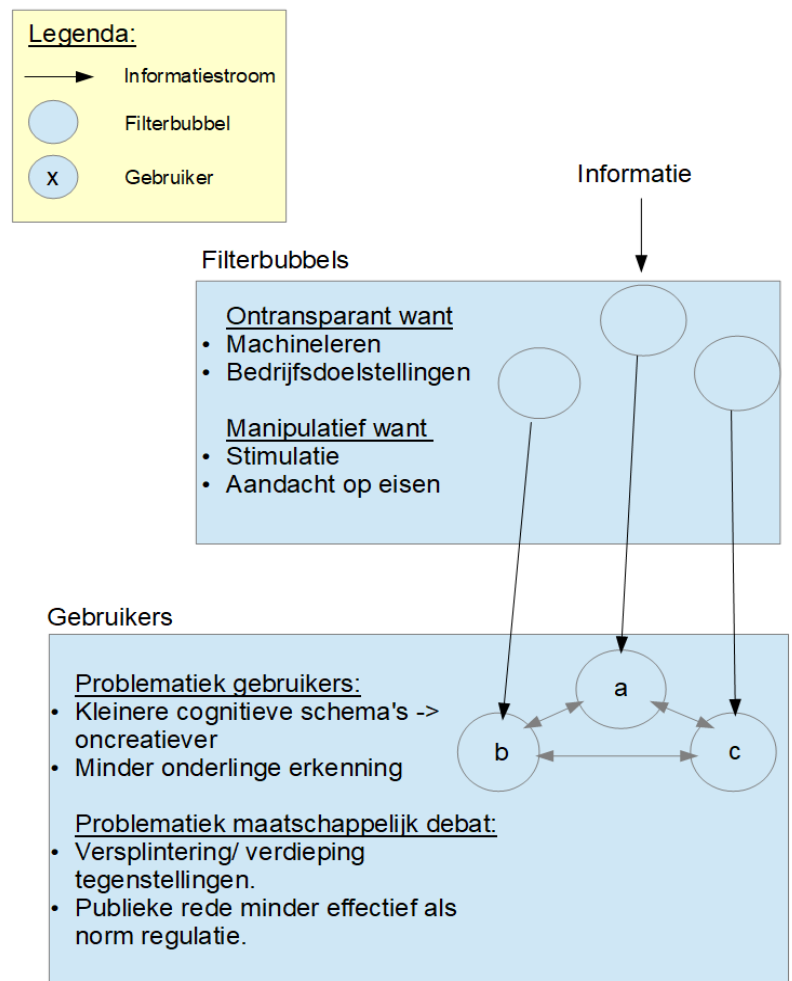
Legenda:
Informatiestroom
Filterbubbel
x
Gebruiker

Informatie

Filterbubbels

Ontransparant want
• Machineleren
• Bedrijfsdoelstellingen

Manipulatief want
• Stimulatie
• Aandacht op eisen

Gebruikers

Problematiek gebruikers:
• Kleinere cognitieve schema's -> oncreatiever
• Minder onderlinge erkenning

Problematiek maatschappelijk debat:
• Versplintering/ verdieping tegenstellingen.
• Publieke rede minder effectief als norm regulatie.

a
b
c